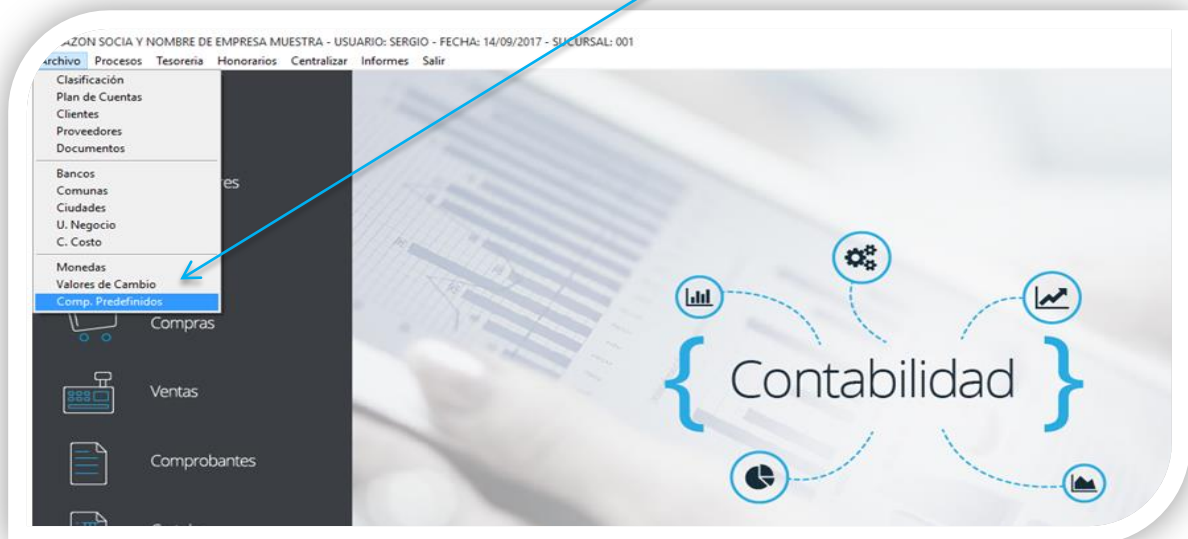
AZON SOCIA Y NOMBRE DE EMPRESA MUESTRA - USUARIO: SERGIO - FECHA: 14/09/2017 - SUCURSAL: 001

Archivo Procesos Tesoreria Honorarios Centralizar Informes Salir

Clasificación
Plan de Cuentas
Clientes
Proveedores
Documentos

Bancos
Comunas
Ciudades
U. Negocio
C. Costo

Monedas
Valores de Cambio
Comp. Predefinidos

res

Compras

Ventas

Comprobantes

{ Contabilidad }